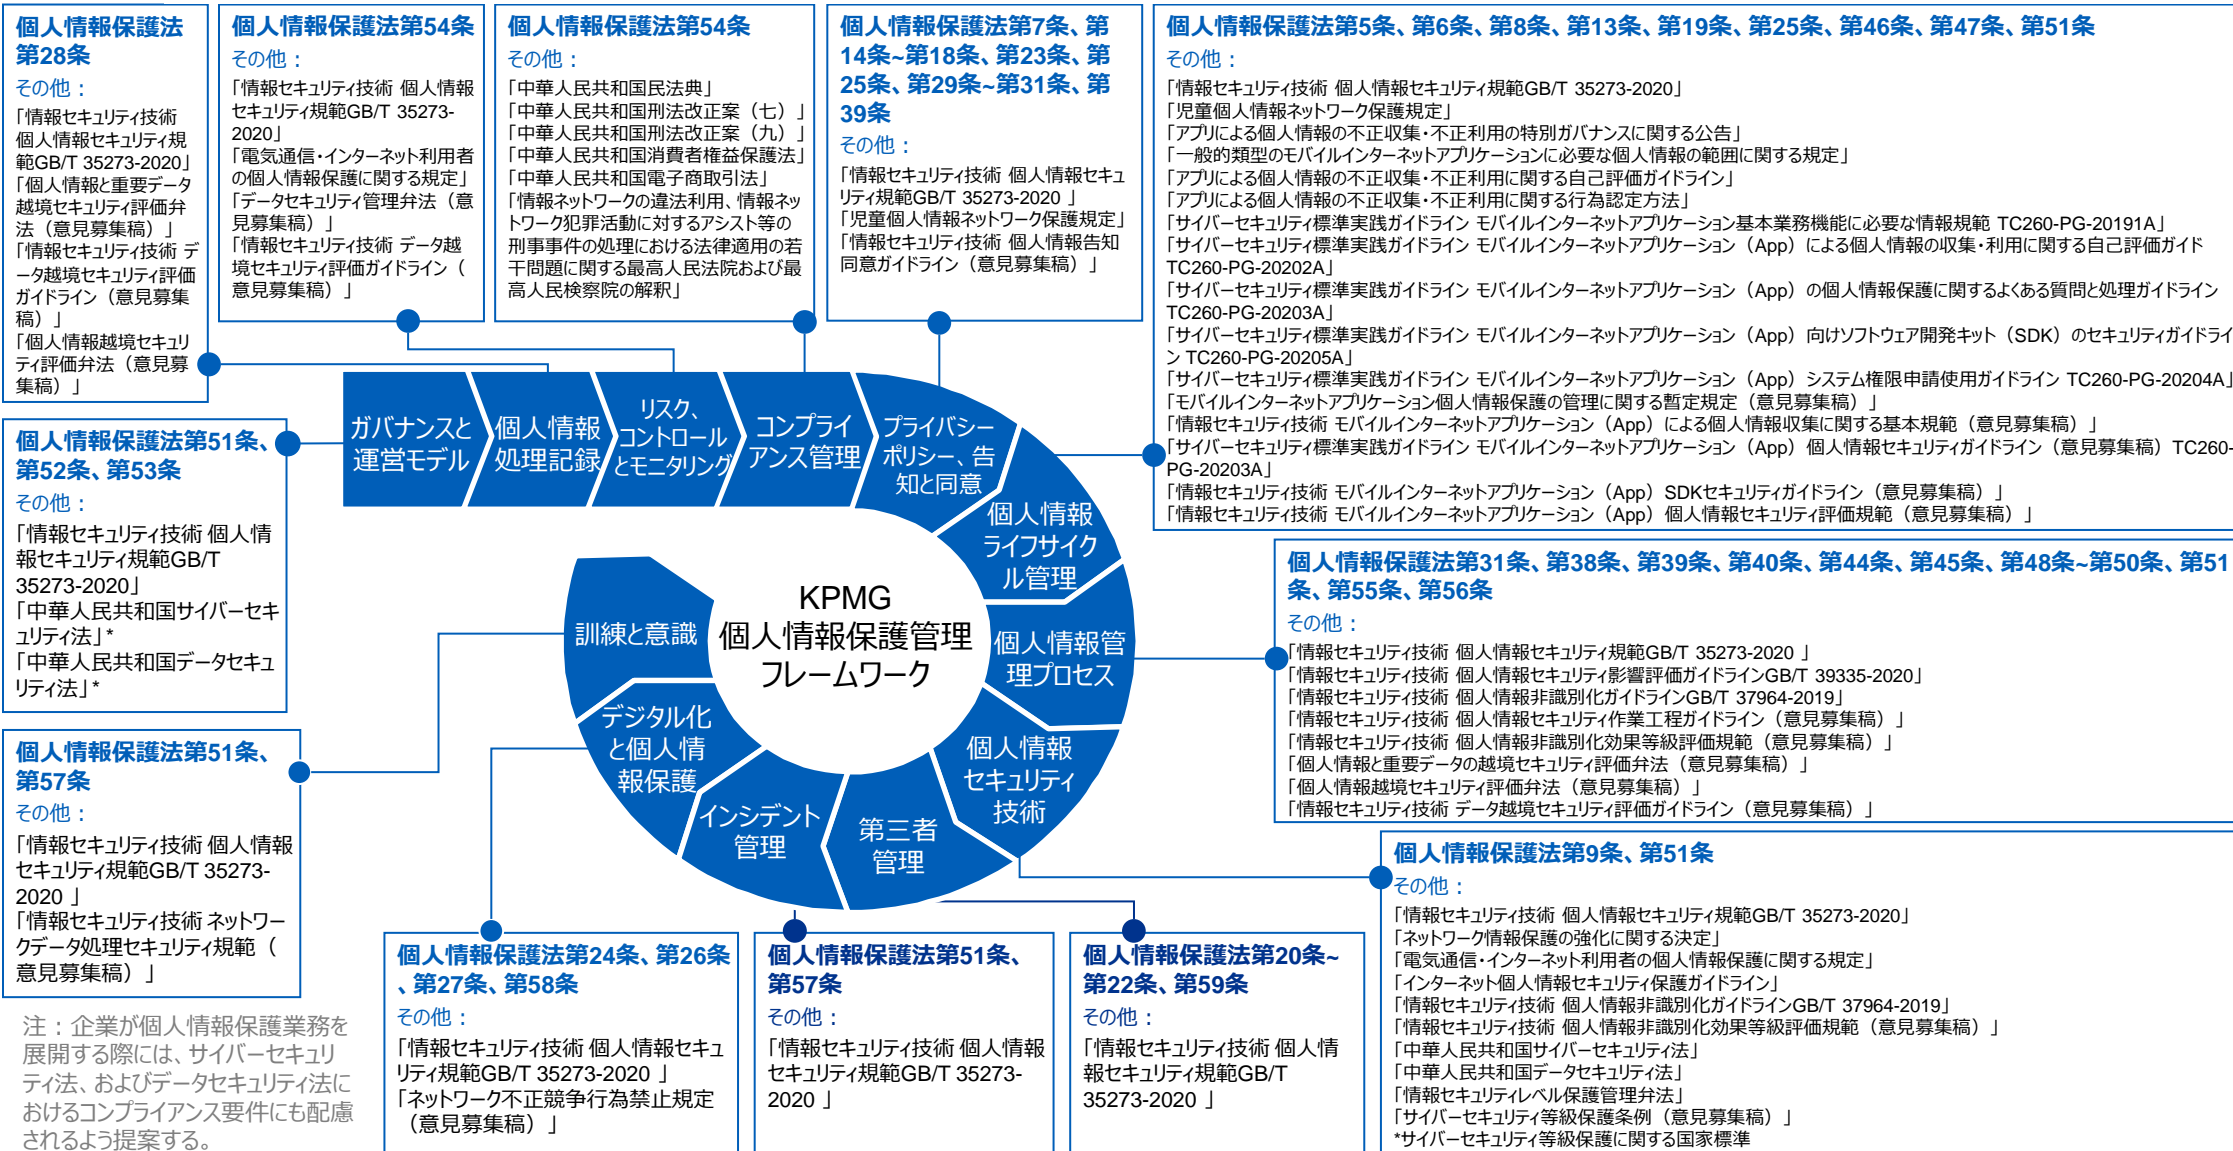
個人情報保護法第28条
その他：
「情報セキュリティ技術 個人情報セキュリティ規範GB/T 35273-2020」
「個人情報と重要データ越境セキュリティ評価弁法（意見募集稿）」
「情報セキュリティ技術 データ越境セキュリティ評価ガイドライン（意見募集稿）」
「個人情報越境セキュリティ評価弁法（意見募集稿）」

個人情報保護法第54条
その他：
「情報セキュリティ技術 個人情報セキュリティ規範GB/T 35273-2020」
「電気通信・インターネット利用者の個人情報保護に関する規定」
「データセキュリティ管理弁法（意見募集稿）」
「情報セキュリティ技術 データ越境セキュリティ評価ガイドライン（意見募集稿）」

個人情報保護法第54条
その他：
「中華人民共和国民法典」
「中華人民共和国刑法改正案（七）」
「中華人民共和国刑法改正案（九）」
「中華人民共和国消費者権益保護法」
「中華人民共和国電子商取引法」
「情報ネットワークの違法利用、情報ネットワーク犯罪活動に対するアシスト等の刑事事件の処理における法律適用の若干問題に関する最高人民法院および最高人民検察院の解釈」

個人情報保護法第7条、第14条~第18条、第23条、第25条、第29条~第31条、第39条
その他：
「情報セキュリティ技術 個人情報セキュリティ規範GB/T 35273-2020 」
「児童個人情報ネットワーク保護規定」
「情報セキュリティ技術 個人情報告知同意ガイドライン（意見募集稿）」

個人情報保護法第5条、第6条、第8条、第13条、第19条、第25条、第46条、第47条、第51条
その他：
「情報セキュリティ技術 個人情報セキュリティ規範GB/T 35273-2020」
「児童個人情報ネットワーク保護規定」
「アプリによる個人情報の不正収集･不正利用の特別ガバナンスに関する公告」
「一般的類型のモバイルインターネットアプリケーションに必要な個人情報の範囲に関する規定」
「アプリによる個人情報の不正収集･不正利用に関する自己評価ガイドライン」
「アプリによる個人情報の不正収集･不正利用に関する行為認定方法」
「サイバーセキュリティ標準実践ガイドライン モバイルインターネットアプリケーション基本業務機能に必要な情報規範 TC260-PG-20191A」
「サイバーセキュリティ標準実践ガイドライン モバイルインターネットアプリケーション（App）による個人情報の収集・利用に関する自己評価ガイド TC260-PG-20202A」
「サイバーセキュリティ標準実践ガイドライン モバイルインターネットアプリケーション（App）の個人情報保護に関するよくある質問と処理ガイドライン TC260-PG-20203A」
「サイバーセキュリティ標準実践ガイドライン モバイルインターネットアプリケーション（App）向けソフトウェア開発キット（SDK）のセキュリティガイドライン TC260-PG-20205A」
「サイバーセキュリティ標準実践ガイドライン モバイルインターネットアプリケーション（App）システム権限申請使用ガイドライン TC260-PG-20204A」
「モバイルインターネットアプリケーション個人情報保護の管理に関する暫定規定（意見募集稿）」
「情報セキュリティ技術 モバイルインターネットアプリケーション（App）による個人情報収集に関する基本規範（意見募集稿）」
「サイバーセキュリティ標準実践ガイドライン モバイルインターネットアプリケーション（App）個人情報セキュリティガイドライン（意見募集稿）TC260-PG-20203A」
「情報セキュリティ技術 モバイルインターネットアプリケーション（App）SDKセキュリティガイドライン（意見募集稿）」
「情報セキュリティ技術 モバイルインターネットアプリケーション（App）個人情報セキュリティ評価規範（意見募集稿）」

個人情報保護法第51条、第52条、第53条
その他：
「情報セキュリティ技術 個人情報セキュリティ規範GB/T 35273-2020」
「中華人民共和国サイバーセキュリティ法」*
「中華人民共和国データセキュリティ法」*

ガバナンスと運営モデル
個人情報処理記録
リスク、コントロールとモニタリング
コンプライアンス管理
プライバシーポリシー、告知と同意
個人情報ライフサイクル管理
個人情報管理プロセス
個人情報セキュリティ技術
第三者管理
インシデント管理
デジタル化と個人情報保護
訓練と意識
KPMG
個人情報保護管理フレームワーク

個人情報保護法第31条、第38条、第39条、第40条、第44条、第45条、第48条~第50条、第51条、第55条、第56条
その他：
「情報セキュリティ技術 個人情報セキュリティ規範GB/T 35273-2020 」
「情報セキュリティ技術 個人情報セキュリティ影響評価ガイドラインGB/T 39335-2020」
「情報セキュリティ技術 個人情報非識別化ガイドラインGB/T 37964-2019」
「情報セキュリティ技術 個人情報セキュリティ作業工程ガイドライン（意見募集稿）」
「情報セキュリティ技術 個人情報非識別化効果等級評価規範（意見募集稿）」
「個人情報と重要データの越境セキュリティ評価弁法（意見募集稿）」
「個人情報越境セキュリティ評価弁法（意見募集稿）」
「情報セキュリティ技術 データ越境セキュリティ評価ガイドライン（意見募集稿）」

個人情報保護法第51条、第57条
その他：
「情報セキュリティ技術 個人情報セキュリティ規範GB/T 35273-2020 」
「情報セキュリティ技術 ネットワークデータ処理セキュリティ規範（意見募集稿）」

注：企業が個人情報保護業務を展開する際には、サイバーセキュリティ法、およびデータセキュリティ法におけるコンプライアンス要件にも配慮されるよう提案する。

個人情報保護法第24条、第26条、第27条、第58条
その他：
「情報セキュリティ技術 個人情報セキュリティ規範GB/T 35273-2020 」
「ネットワーク不正競争行為禁止規定（意見募集稿）」

個人情報保護法第51条、第57条
その他：
「情報セキュリティ技術 個人情報セキュリティ規範GB/T 35273-2020 」

個人情報保護法第20条~第22条、第59条
その他：
「情報セキュリティ技術 個人情報セキュリティ規範GB/T 35273-2020 」

個人情報保護法第9条、第51条
その他：
「情報セキュリティ技術 個人情報セキュリティ規範GB/T 35273-2020」
「ネットワーク情報保護の強化に関する決定」
「電気通信・インターネット利用者の個人情報保護に関する規定」
「インターネット個人情報セキュリティ保護ガイドライン」
「情報セキュリティ技術 個人情報非識別化ガイドラインGB/T 37964-2019」
「情報セキュリティ技術 個人情報非識別化効果等級評価規範（意見募集稿）」
「中華人民共和国サイバーセキュリティ法」
「中華人民共和国データセキュリティ法」
「情報セキュリティレベル保護管理弁法」
「サイバーセキュリティ等級保護条例（意見募集稿）」
*サイバーセキュリティ等級保護に関する国家標準